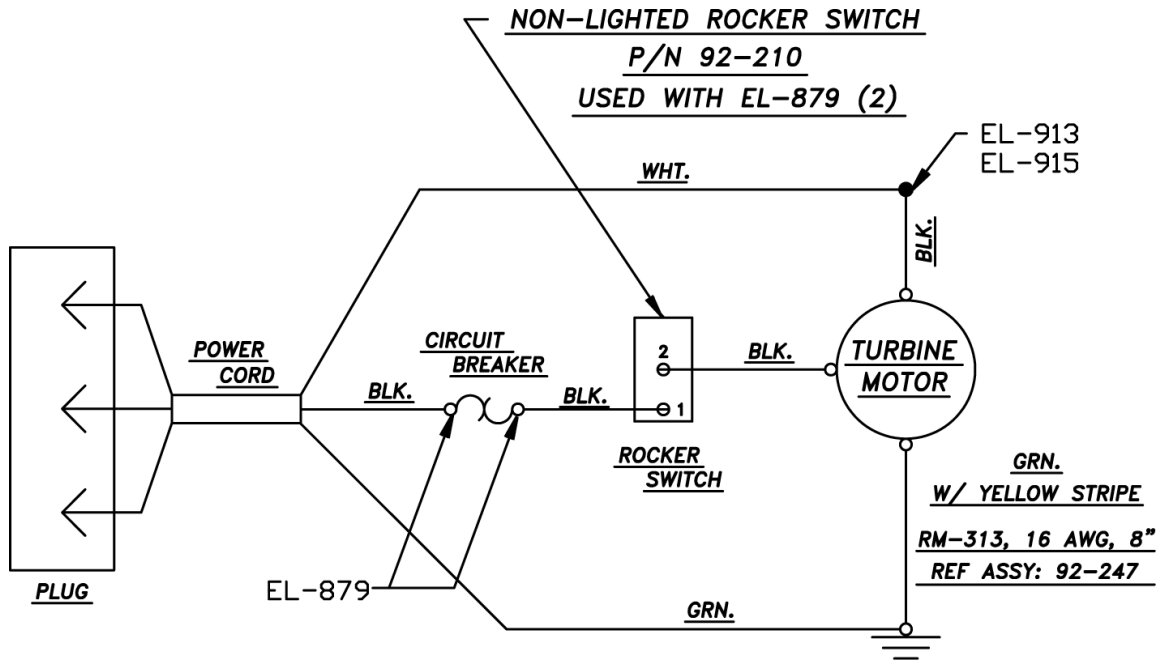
NON-LIGHTED ROCKER SWITCH
P/N 92-210
USED WITH EL-879 (2)

EL-913
EL-915

WHT.

BLK.

POWER CORD

CIRCUIT BREAKER

2

BLK.

TURBINE MOTOR

BLK.

BLK.

1

ROCKER SWITCH

GRN.
W/ YELLOW STRIPE

RM-313, 16 AWG, 8"
REF ASSY: 92-247

EL-879

PLUG

GRN.